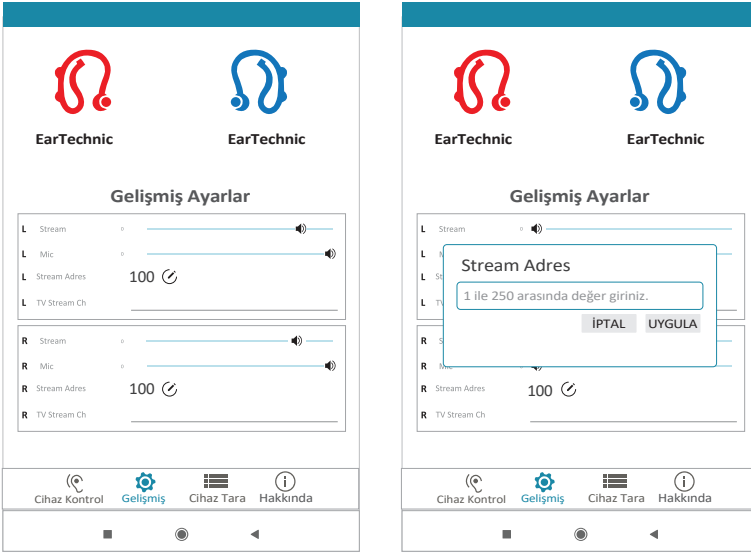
EarTechnic EarTechnic

Gelişmiş Ayarlar

L Stream 0
L Mic 0
L Stream Adres 100
L TV Stream Ch

R Stream 0
R Mic 0
R Stream Adres 100
R TV Stream Ch

Cihaz Kontrol Gelişmiş Cihaz Tara Hakkında

EarTechnic EarTechnic

Gelişmiş Ayarlar

L Stream 0
L Mi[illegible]
L St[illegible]
L TV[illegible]

Stream Adres

1 ile 250 arasında değer giriniz.

İPTAL UYGULA

R S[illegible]
R Mic
R Stream Adres 100
R TV Stream Ch

Cihaz Kontrol Gelişmiş Cihaz Tara Hakkında